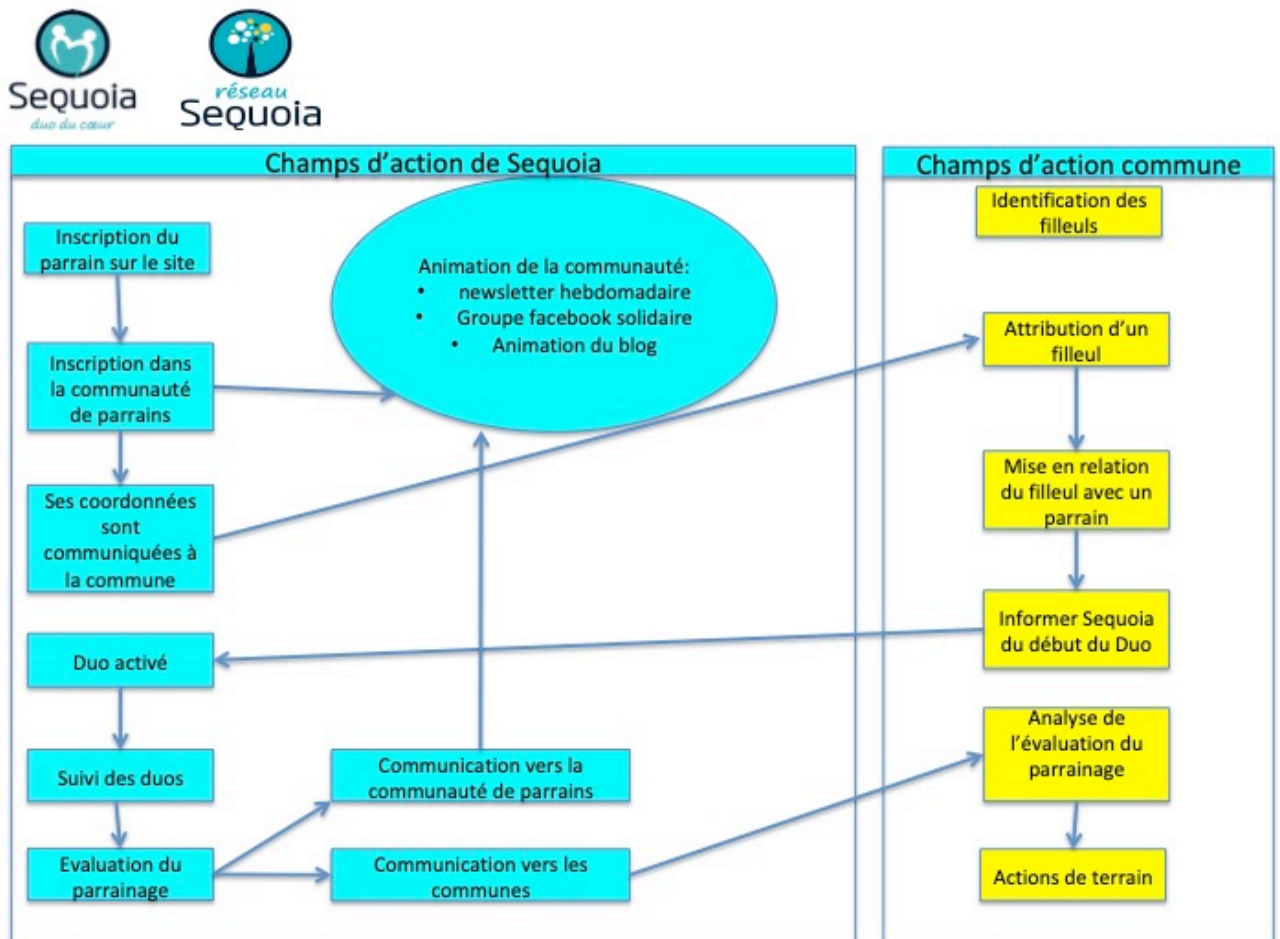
Sequoia
duo du cœur

réseau
Sequoia

Champs d'action de Sequoia

Inscription du parrain sur le site

Inscription dans la communauté de parrains

Ses coordonnées sont communiquées à la commune

Animation de la communauté:
• newsletter hebdomadaire
• Groupe facebook solidaire
• Animation du blog

Duo activé

Suivi des duos

Communication vers la communauté de parrains

Evaluation du parrainage

Communication vers les communes

Champs d'action commune

Identification des filleuls

Attribution d'un filleul

Mise en relation du filleul avec un parrain

Informer Sequoia du début du Duo

Analyse de l'évaluation du parrainage

Actions de terrain